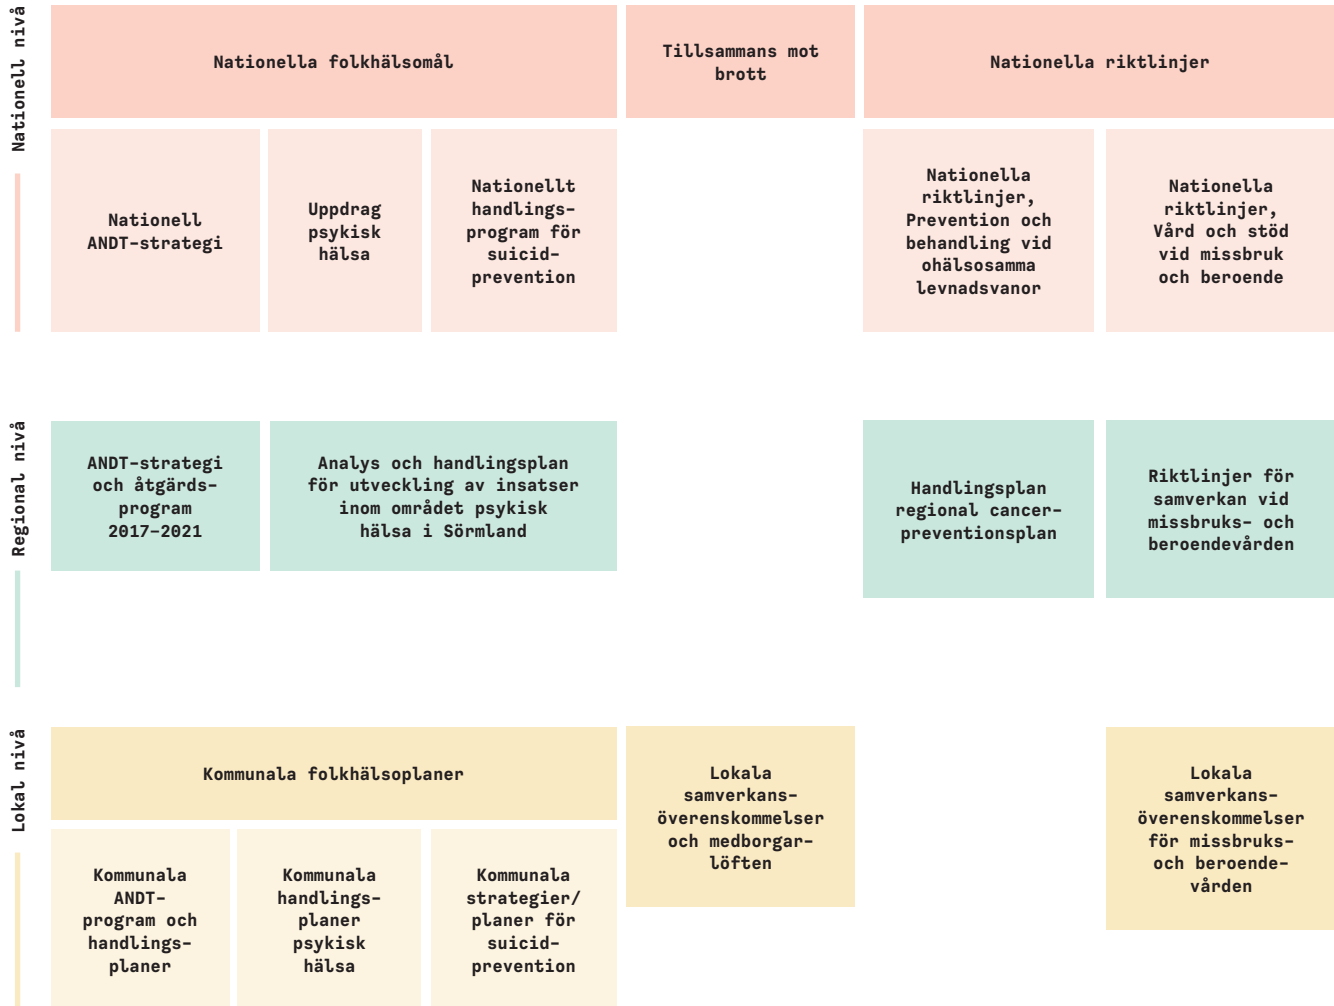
Nationell nivå

Nationella folkhälsomål

Tillsammans mot brott

Nationella riktlinjer

Nationell ANDT-strategi

Uppdrag psykisk hälsa

Nationellt handlingsprogram för suicidprevention

Nationella riktlinjer, Prevention och behandling vid ohälsosamma levnadsvanor

Nationella riktlinjer, Vård och stöd vid missbruk och beroende

Regional nivå

ANDT-strategi och åtgärdsprogram 2017–2021

Analys och handlingsplan för utveckling av insatser inom området psykisk hälsa i Sörmland

Handlingsplan regional cancerpreventionsplan

Riktlinjer för samverkan vid missbruks- och beroendevården

Lokal nivå

Kommunala folkhälsoplaner

Lokala samverkansöverenskommelser och medborgarlöften

Lokala samverkansöverenskommelser för missbruks- och beroendevården

Kommunala ANDT-program och handlingsplaner

Kommunala handlingsplaner psykisk hälsa

Kommunala strategier/planer för suicidprevention